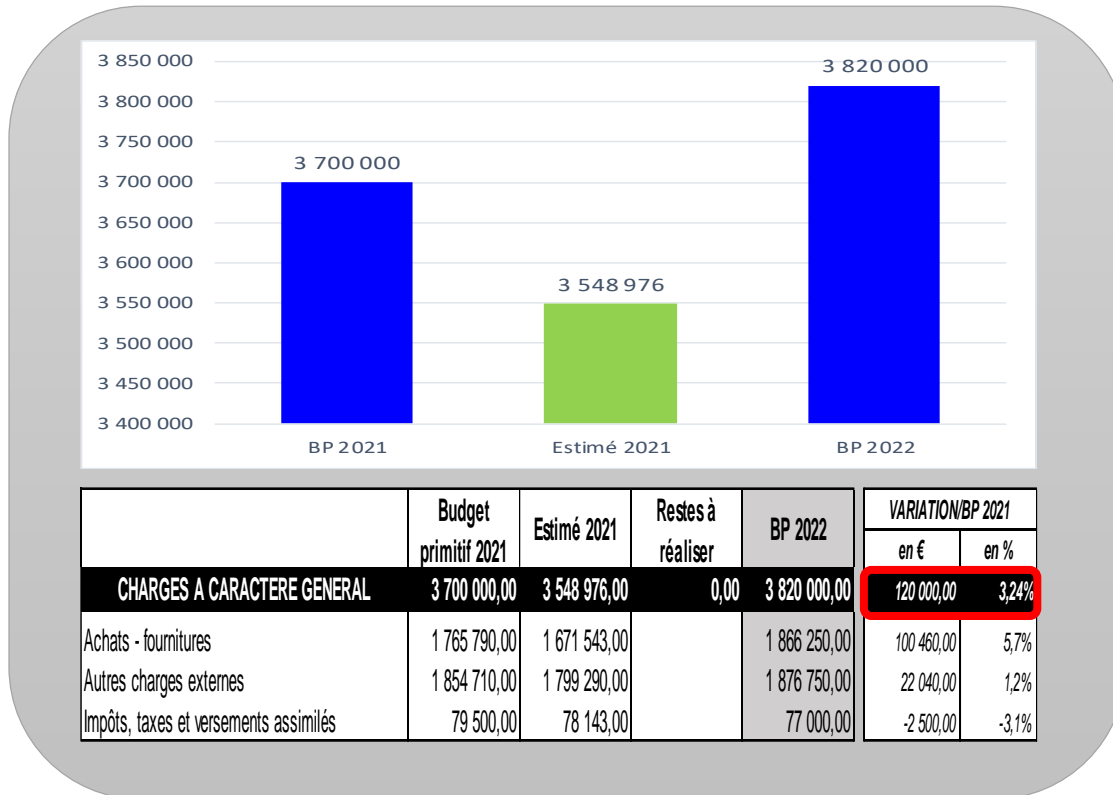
3 850 000
3 800 000
3 750 000
3 700 000
3 650 000
3 600 000
3 550 000
3 500 000
3 450 000
3 400 000

3 700 000
3 548 976
3 820 000

BP 2021
Estimé 2021
BP 2022

| | Budget primitif 2021 | Estimé 2021 | Restes à réaliser | BP 2022 | VARIATION/BP 2021 en € | VARIATION/BP 2021 en % |
|---|---|---|---|---|---|---|
| CHARGES A CARACTERE GENERAL | 3 700 000,00 | 3 548 976,00 | 0,00 | 3 820 000,00 | 120 000,00 | 3,24% |
| Achats - fournitures | 1 765 790,00 | 1 671 543,00 | | 1 866 250,00 | 100 460,00 | 5,7% |
| Autres charges externes | 1 854 710,00 | 1 799 290,00 | | 1 876 750,00 | 22 040,00 | 1,2% |
| Impôts, taxes et versements assimilés | 79 500,00 | 78 143,00 | | 77 000,00 | -2 500,00 | -3,1% |